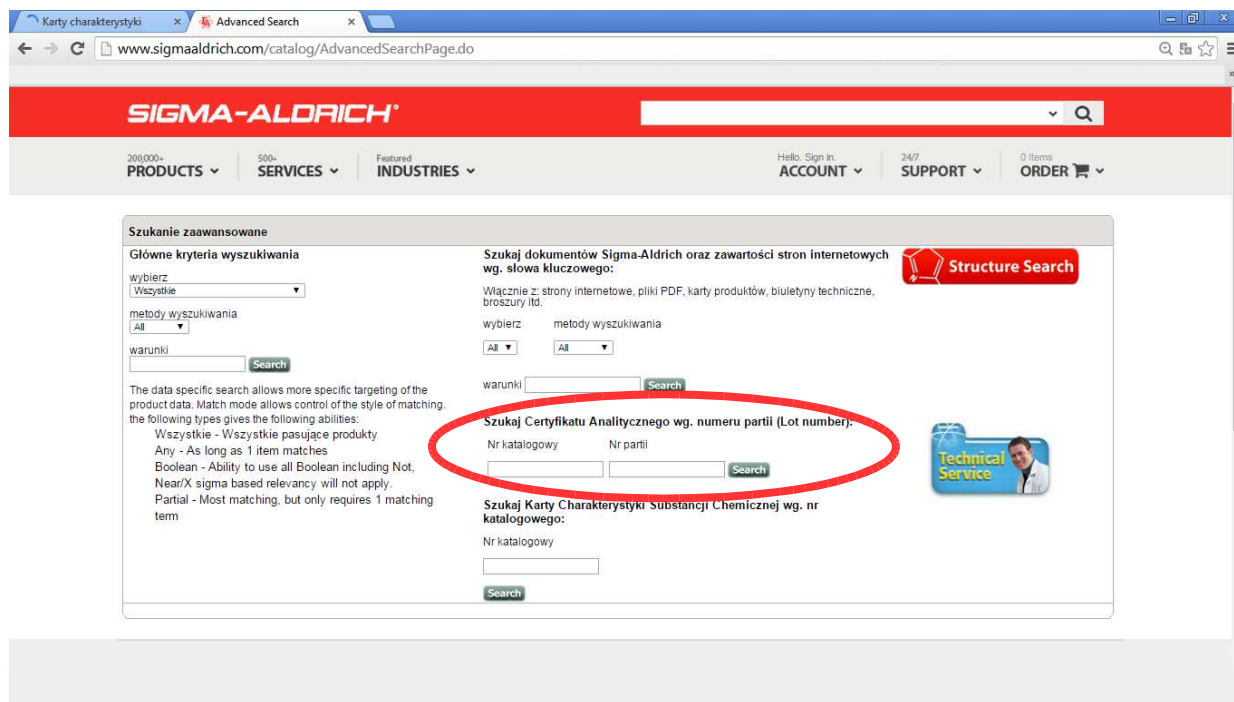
Karty charakterystyki ×
Advanced Search ×

www.sigmaaldrich.com/catalog/AdvancedSearchPage.do

SIGMA-ALDRICH

200,000+ PRODUCTS
500+ SERVICES
Featured INDUSTRIES
Hello. Sign in. ACCOUNT
24/7 SUPPORT
0 Items ORDER

Szukanie zaawansowane

Główne kryteria wyszukiwania

wybierz
Wszystkie

metody wyszukiwania
All

warunki
Search

The data specific search allows more specific targeting of the product data. Match mode allows control of the style of matching. the following types gives the following abilities:
Wszystkie - Wszystkie pasujące produkty
Any - As long as 1 item matches
Boolean - Ability to use all Boolean including Not, Near/X sigma based relevancy will not apply.
Partial - Most matching, but only requires 1 matching term

Szukaj dokumentów Sigma-Aldrich oraz zawartości stron internetowych wg. słowa kluczowego:

Włącznie z: strony internetowe, pliki PDF, karty produktów, biuletyny techniczne, broszury itd.

wybierz metody wyszukiwania
All All

warunki Search

Szukaj Certyfikatu Analitycznego wg. numeru partii (Lot number):
Nr katalogowy Nr partii
Search

Szukaj Karty Charakterystyki Substancji Chemicznej wg. nr katalogowego:
Nr katalogowy
Search

Structure Search

Technical Service